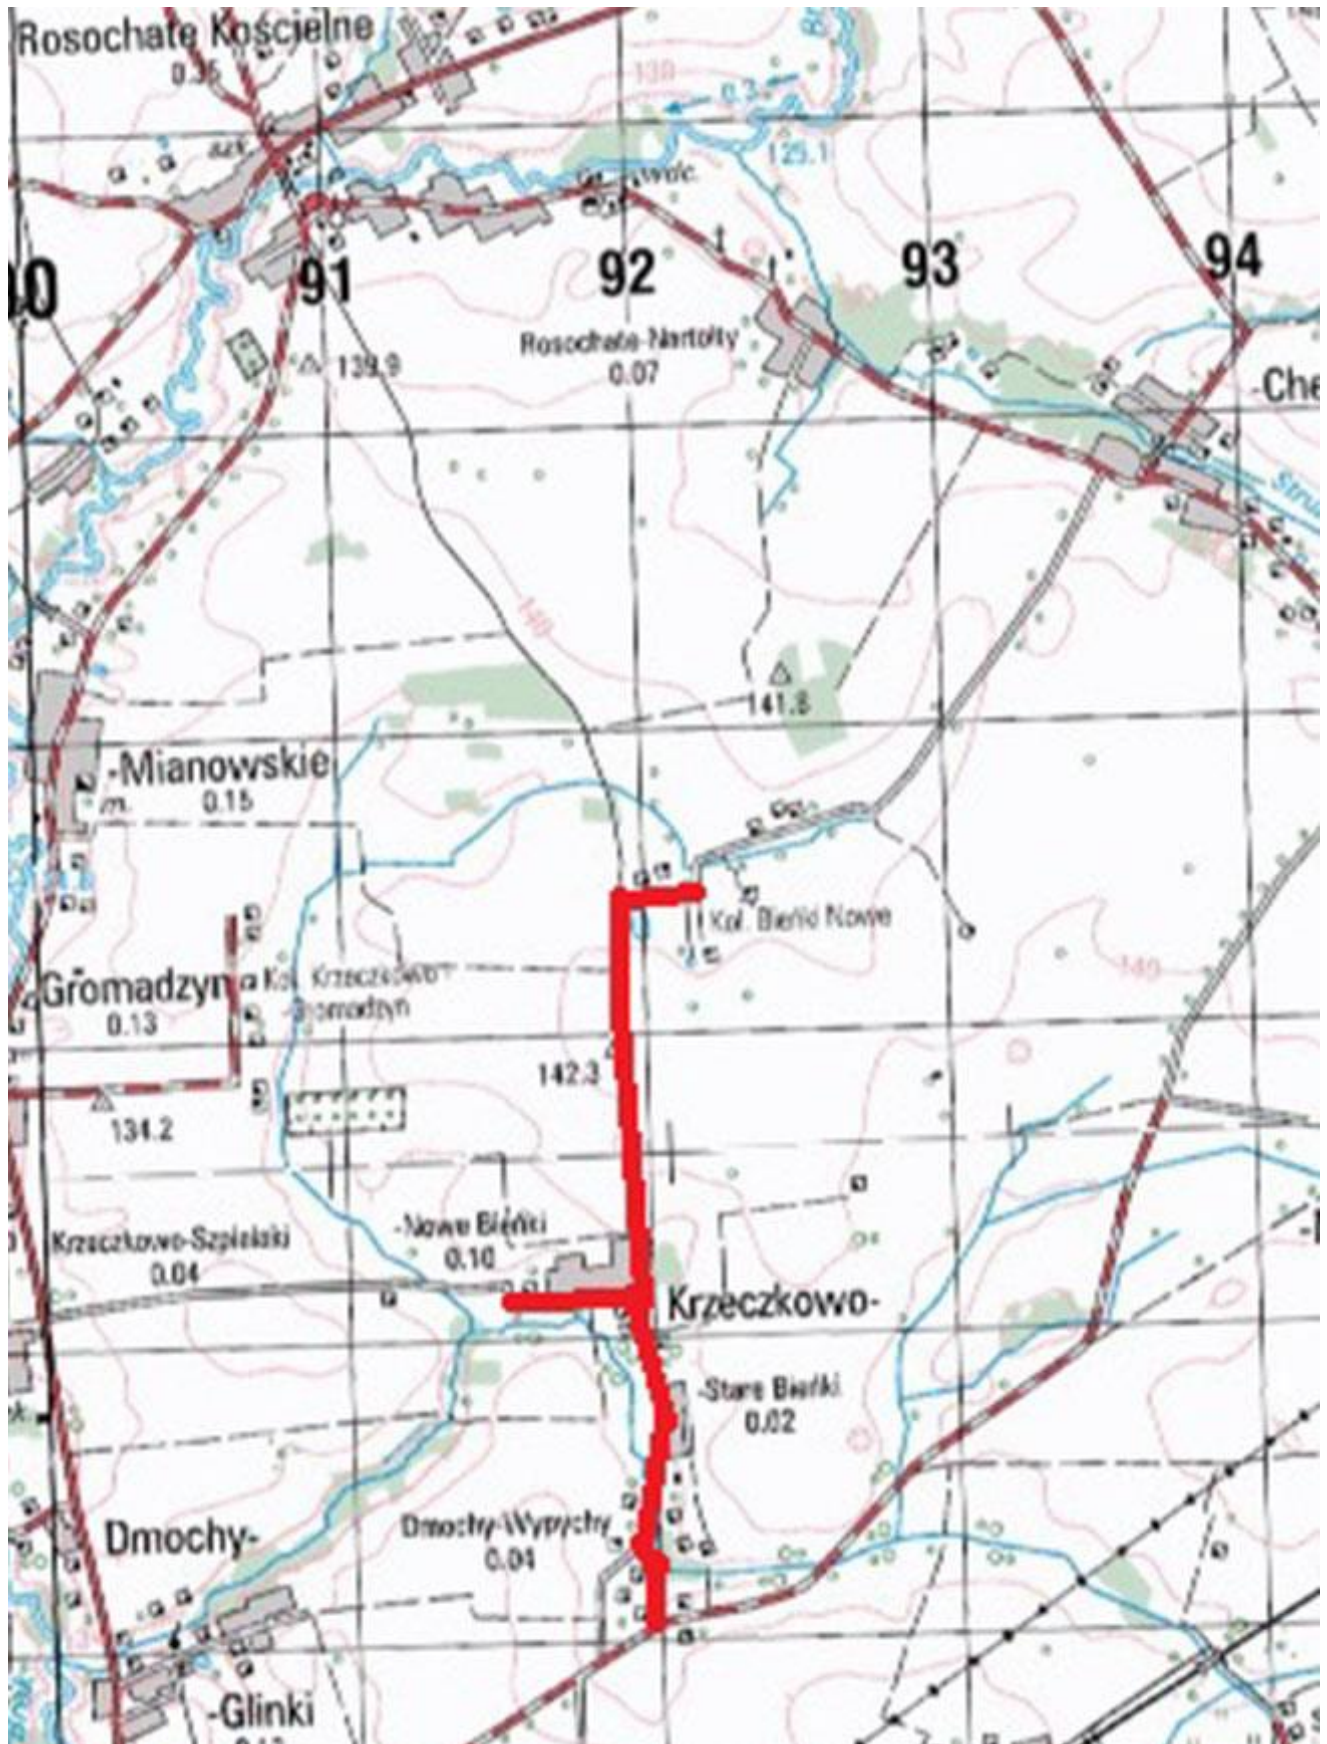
Rosochate Kościelne
0.35
130
0.3
125.1
wdc.
10
91
92
93
94
Rosochate-Nartoły
0.07
139.9
-Che
140
141.8
-Mianowskie
0.15
Kol. Bielki Nowe
140
Gromadzyn
0.13
Kol. Krzeczkowo-Gromadzyn
142.3
134.2
Krzeczkowo-Szepielaki
0.04
-Nowe Bieńki
0.10
Krzeczkowo-
-Stare Bieńki
0.02
Dmochy-
Dmochy-Wypychy
0.04
-Glinki